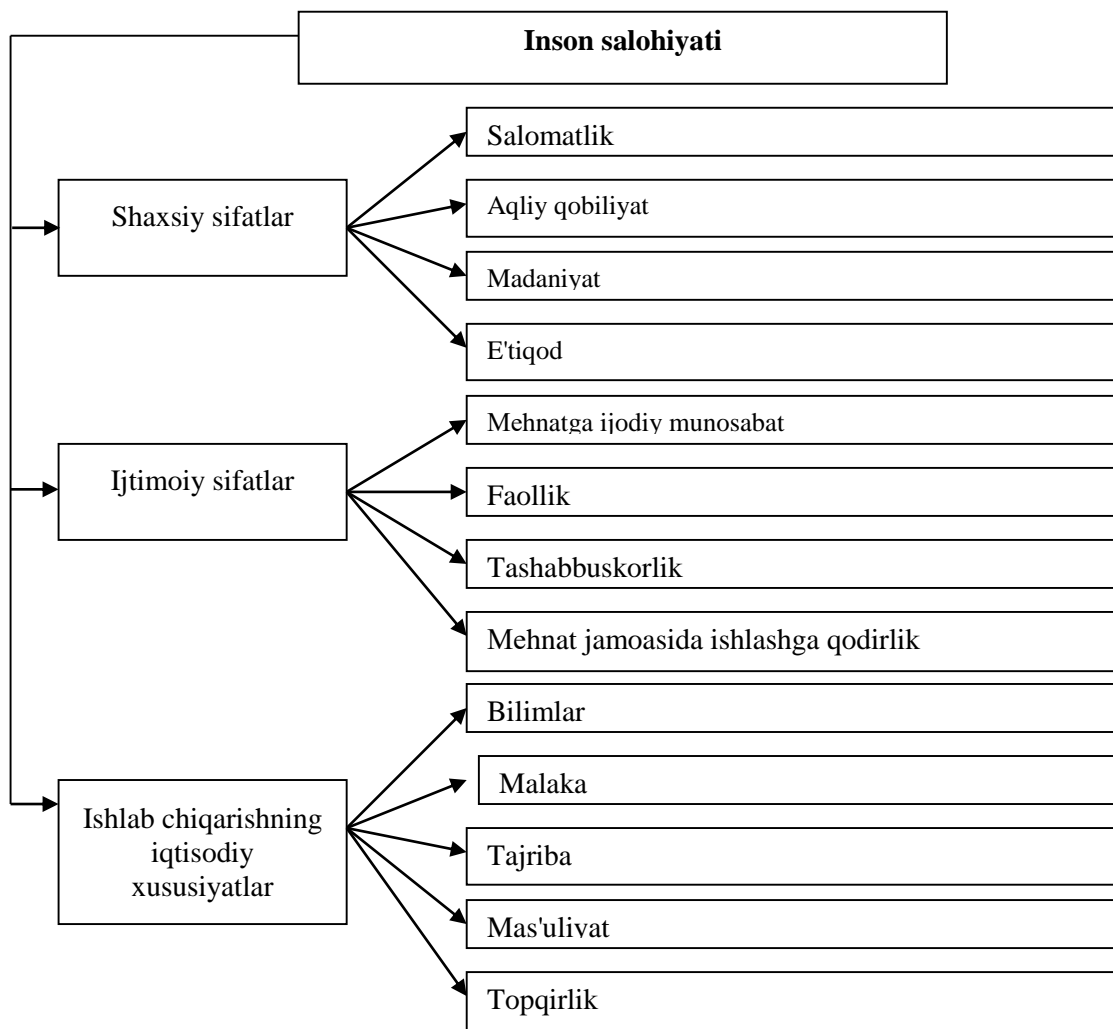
Inson salohiyati

Shaxsiy sifatlar

Salomatlik

Aqliy qobiliyat

Madaniyat

E'tiqod

Ijtimoiy sifatlar

Mehnatga ijodiy munosabat

Faollik

Tashabbuskorlik

Mehnat jamoasida ishlashga qodirlik

Ishlab chiqarishning iqtisodiy xususiyatlar

Bilimlar

Malaka

Tajriba

Mas'uliyat

Topqirlik